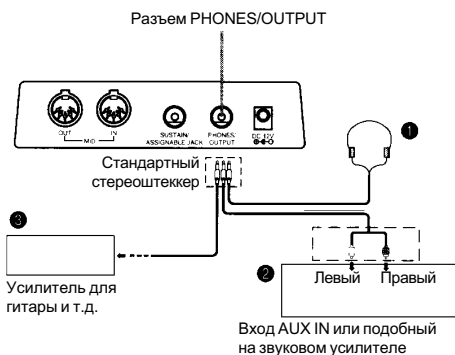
Разъем PHONES/OUTPUT

OUT MIDI IN

SUSTAIN/ ASSIGNABLE JACK

PHONES/ OUTPUT

DC 12V

Стандартный стереоштеккер

1

3

Усилитель для гитары и т.д.

2

Левый

Правый

Вход AUX IN или подобный на звуковом усилителе